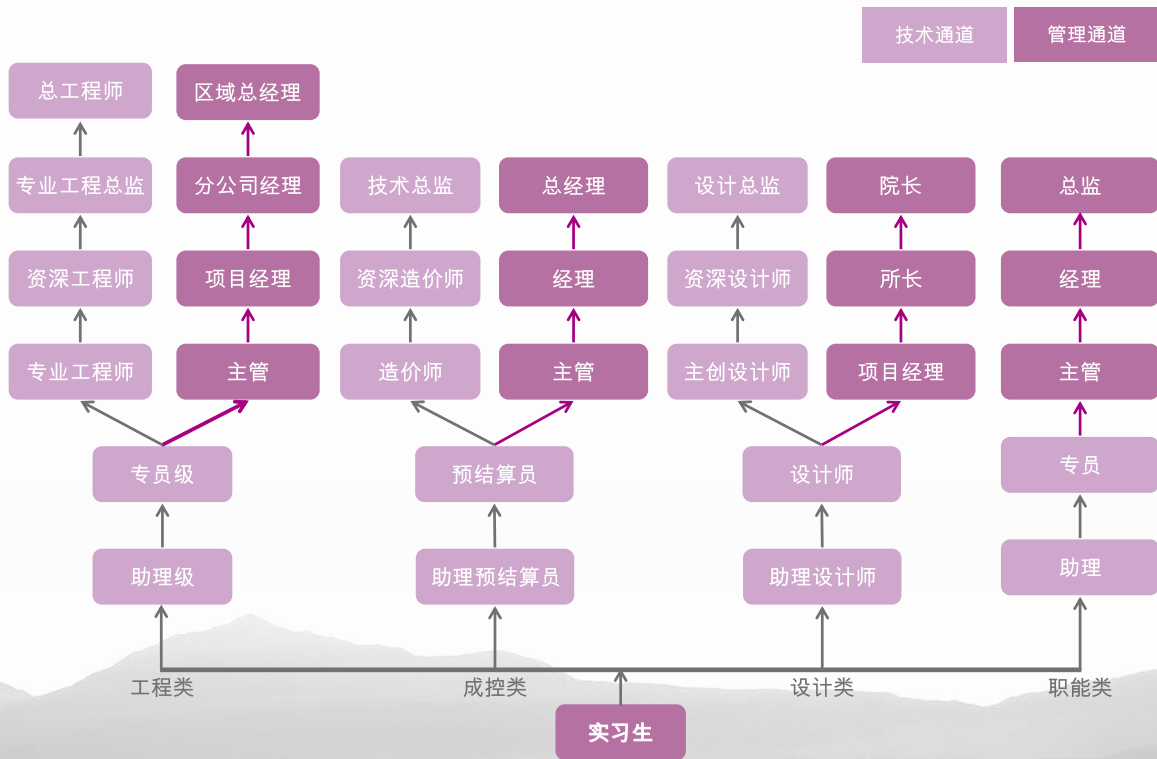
技术通道　管理通道

总工程师
区域总经理
专业工程总监
分公司经理
技术总监
总经理
设计总监
院长
总监
资深工程师
项目经理
资深造价师
经理
资深设计师
所长
经理
专业工程师
主管
造价师
主管
主创设计师
项目经理
主管
专员级
预结算员
设计师
专员
助理级
助理预结算员
助理设计师
助理

工程类
成控类
设计类
职能类

实习生